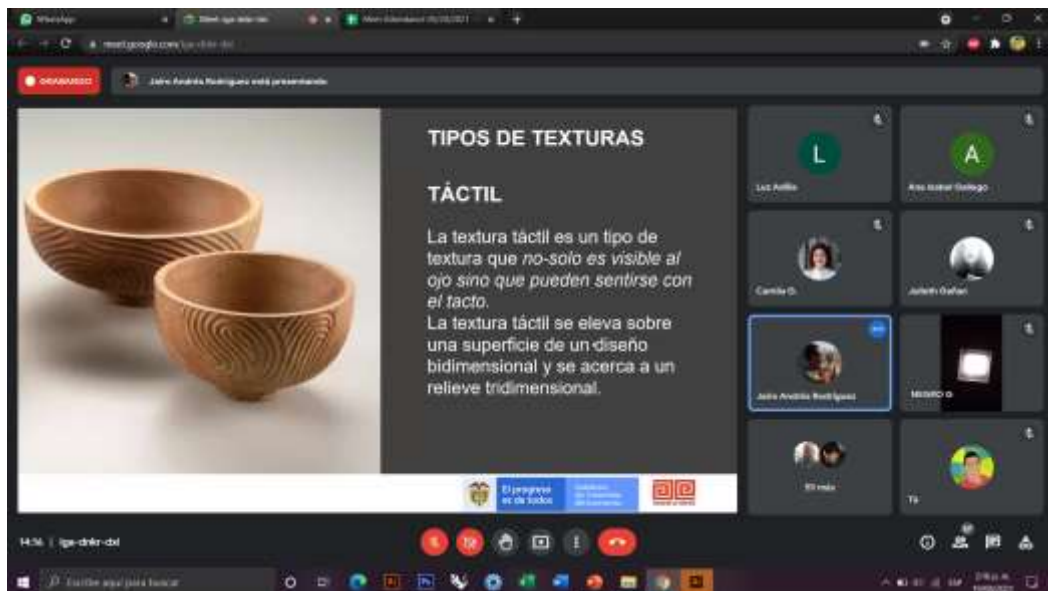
WhatsApp

Meet - lga-dnkr-dxl

meet.google.com/lga-dnkr-dxl

GRABANDO

Jairo Andrés Rodríguez está presentando

TIPOS DE TEXTURAS

TÁCTIL

La textura táctil es un tipo de textura que *no solo es visible al ojo sino que pueden sentirse con el tacto.*
La textura táctil se eleva sobre una superficie de un diseño bidimensional y se acerca a un relieve tridimensional.

El progreso es de todos

L

Luz Ardila

A

Ana Isabel Gallego

Camila G.

Julieth Gañan

Jairo Andrés Rodríguez

MIGUEL G.

33 más

Tú

14:56 | lga-dnkr-dxl

Escribe aquí para buscar